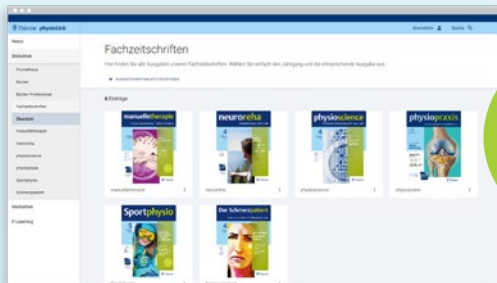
Thieme physioUnit

Anmelden Suche

News

Bibliothek

Fachzeitschriften

Hier finden Sie alle Ausgaben unserer Fachzeitschriften. Wählen Sie einfach den Jahrgang und die entsprechende Ausgabe aus.

6 Einträge

manuelletherapie

neuroreha

physioscience

physiopraxis

Sportphysio

Der Schmerzpatient

Mediathek

E-Learning